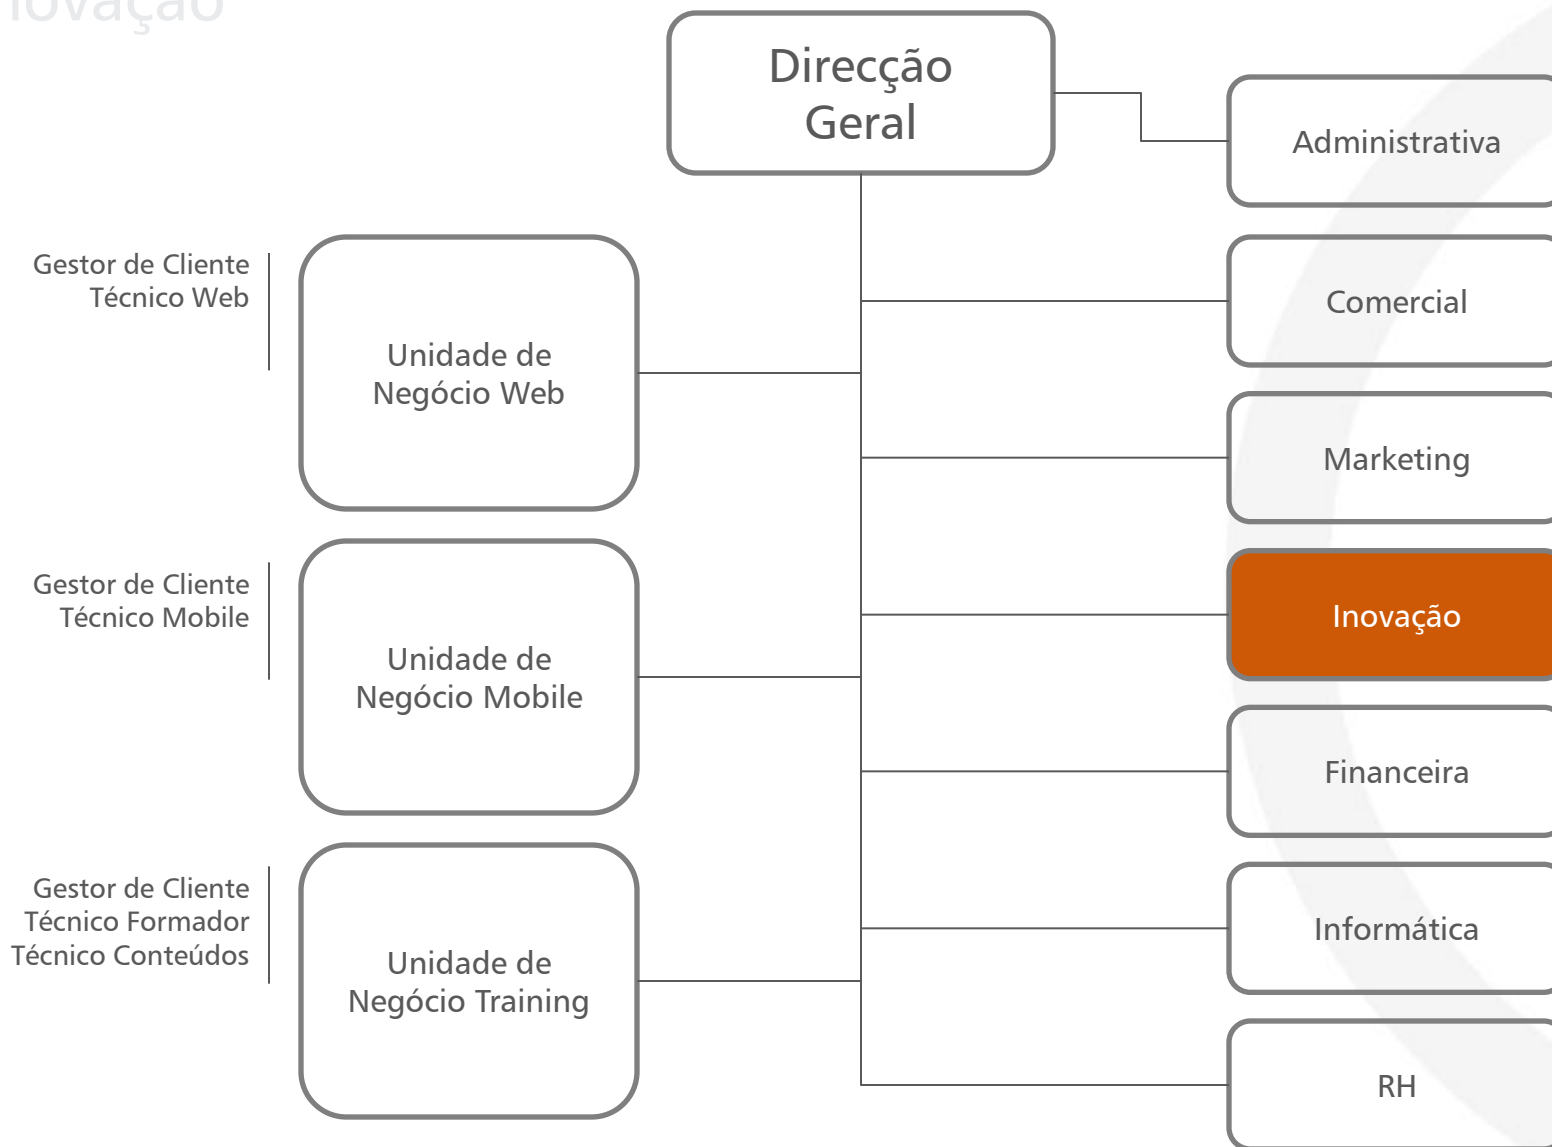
Iovação

Direcção Geral

Administrativa

Gestor de Cliente
Técnico Web

Unidade de Negócio Web

Comercial

Marketing

Gestor de Cliente
Técnico Mobile

Inovação

Unidade de Negócio Mobile

Financeira

Gestor de Cliente
Técnico Formador
Técnico Conteúdos

Informática

Unidade de Negócio Training

RH